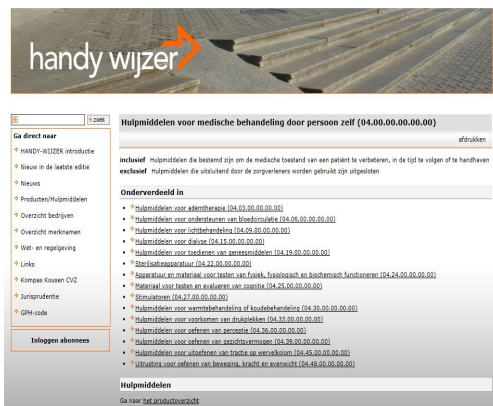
handy wijzer

zoek

Ga direct naar

HANDY-WIJZER introductie

Nieuw in de laatste editie

Nieuws

Producten/Hulpmiddelen

Overzicht bedrijven

Overzicht merknamen

Wet- en regelgeving

Links

Kompas Kousen CVZ

Jurisprudentie

GPH-code

Inloggen abonnees

Hulpmiddelen voor medische behandeling door persoon zelf (04.00.00.00.00.00)

afdrukken

inclusief Hulpmiddelen die bestemd zijn om de medische toestand van een patiënt te verbeteren, in de tijd te volgen of te handhaven
exclusief Hulpmiddelen die uitsluitend door de zorgverleners worden gebruikt zijn uitgesloten

Onderverdeeld in

- Hulpmiddelen voor ademtherapie (04.03.00.00.00.00)
- Hulpmiddelen voor ondersteunen van bloedcirculatie (04.06.00.00.00.00)
- Hulpmiddelen voor lichtbehandeling (04.09.00.00.00.00)
- Hulpmiddelen voor dialyse (04.15.00.00.00.00)
- Hulpmiddelen voor toedienen van geneesmiddelen (04.19.00.00.00.00)
- Sterilisatieapparatuur (04.22.00.00.00.00)
- Apparatuur en materiaal voor testen van fysiek, fysiologisch en biochemisch functioneren (04.24.00.00.00.00)
- Materiaal voor testen en evalueren van cognitie (04.25.00.00.00.00)
- Stimulatoren (04.27.00.00.00.00)
- Hulpmiddelen voor warmtebehandeling of koudebehandeling (04.30.00.00.00.00)
- Hulpmiddelen voor voorkomen van drukplekken (04.33.00.00.00.00)
- Hulpmiddelen voor oefenen van perceptie (04.36.00.00.00.00)
- Hulpmiddelen voor oefenen van gezichtsvermogen (04.39.00.00.00.00)
- Hulpmiddelen voor uitoefenen van tractie op wervelkolom (04.45.00.00.00.00)
- Uitrusting voor oefenen van beweging, kracht en evenwicht (04.48.00.00.00.00)

Hulpmiddelen

Ga naar het productoverzicht